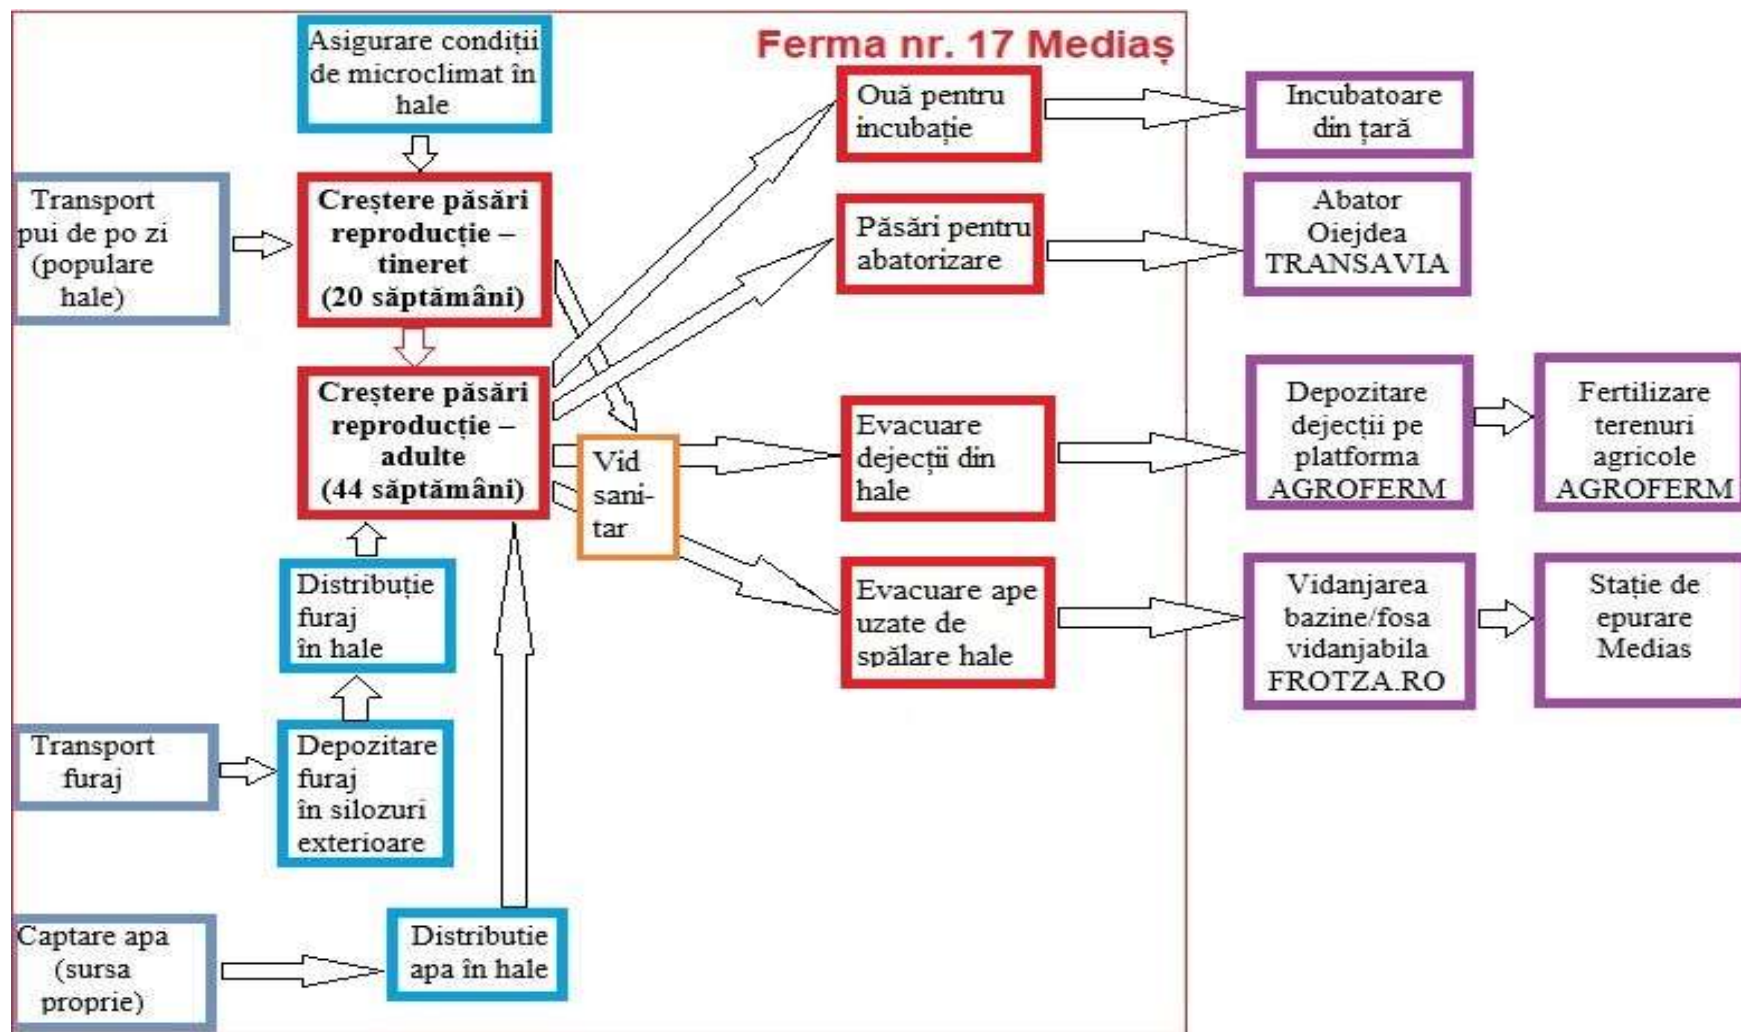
Ferma nr. 17 Mediaș

Asigurare condiții de microclimat în hale

Transport pui de po zi (populare hale)

Creștere păsări reproducție – tineret (20 săptămâni)

Creștere păsări reproducție – adulte (44 săptămâni)

Vid sanitar

Ouă pentru incubație

Incubatoare din țară

Păsări pentru abatorizare

Abator Oiejdea TRANSAVIA

Evacuare dejecții din hale

Depozitare dejecții pe platforma AGROFERM

Fertilizare terenuri agricole AGROFERM

Evacuare ape uzate de spălare hale

Vidanjarea bazine/fosa vidanjabila FROTZA.RO

Stație de epurare Medias

Distribuție furaj în hale

Transport furaj

Depozitare furaj în silozuri exterioare

Captare apa (sursa proprie)

Distributie apa în hale